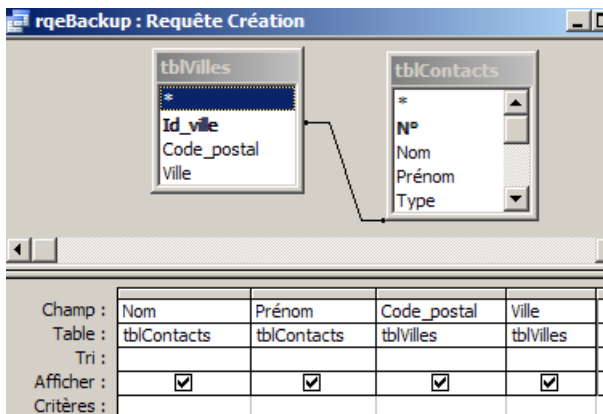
rqeBackup : Requête Création

tblVilles
*
Id_ville
Code_postal
Ville

tblContacts
*
N°
Nom
Prénom
Type

| Champ : | Nom | Prénom | Code_postal | Ville |
|---|---|---|---|---|
| Table : | tblContacts | tblContacts | tblVilles | tblVilles |
| Tri : | | | | |
| Afficher : | ☑ | ☑ | ☑ | ☑ |
| Critères : | | | | |